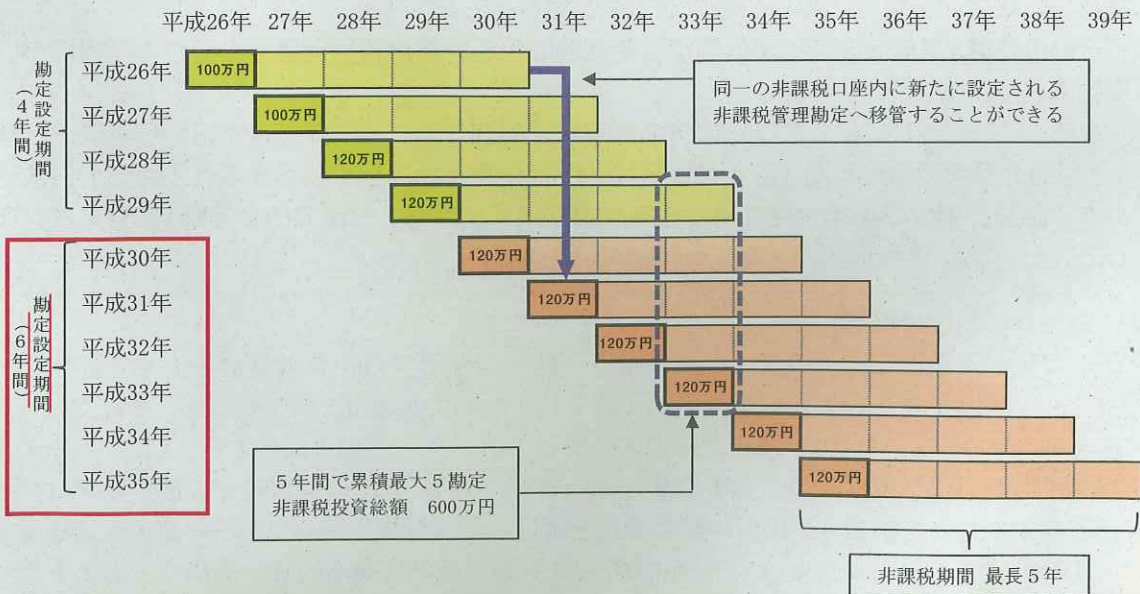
平成26年 27年 28年 29年 30年 31年 32年 33年 34年 35年 36年 37年 38年 39年

勘定設定期間（4年間）

平成26年 100万円

平成27年 100万円

平成28年 120万円

平成29年 120万円

同一の非課税口座内に新たに設定される非課税管理勘定へ移管することができる

勘定設定期間（6年間）

平成30年 120万円

平成31年 120万円

平成32年 120万円

平成33年 120万円

平成34年 120万円

平成35年 120万円

5年間で累積最大5勘定
非課税投資総額 600万円

非課税期間 最長5年